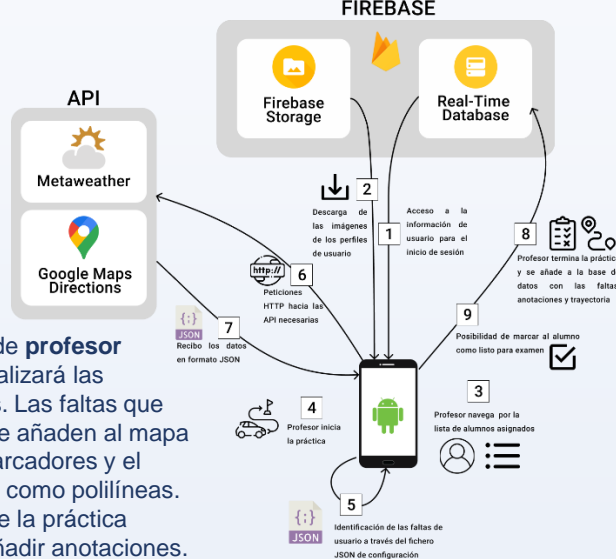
FIREBASE

Firebase Storage

Real-Time Database

API

Metaweather

Google Maps Directions

2
Descarga de las imágenes de los perfiles de usuario

1
Acceso a la información de usuario para el inicio de sesión

8
Profesor termina la práctic y se añade a la base d datos con las falta anotaciones y trayectoria

http://
6
Peticiones HTTP hacia las API necesarias

{;}
JSON
7
Recibo los datos en formato JSON

9
Posibilidad de marcar al alumno como listo para examen

3
Profesor navega por la lista de alumnos asignados

4
Profesor inicia la práctica

{;}
JSON
5
Identificación de las faltas de usuario a través del fichero JSON de configuración

de profesor
alizará las
. Las faltas que
e añaden al mapa
arcadores y el
como polilíneas.
e la práctica
ñadir anotaciones.